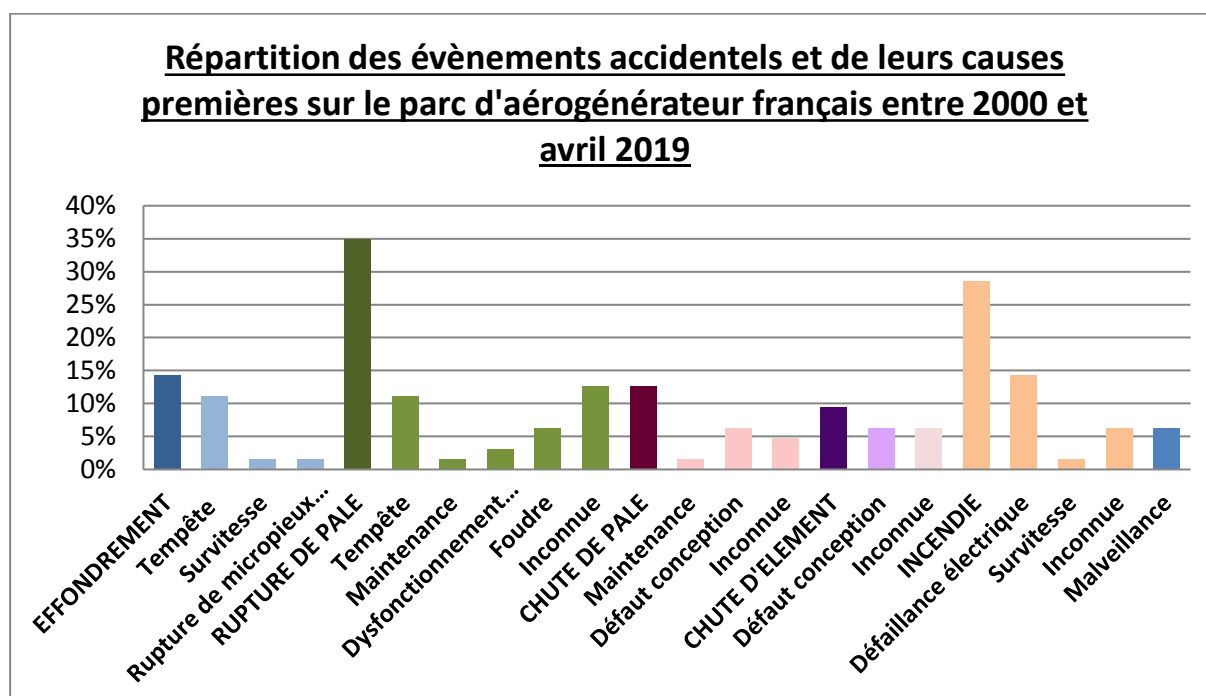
Répartition des évènements accidentels et de leurs causes premières sur le parc d'aérogénérateur français entre 2000 et avril 2019

40%
35%
30%
25%
20%
15%
10%
5%
0%

EFFONDREMENT
Tempête
Survitesse
Rupture de micropieux…
RUPTURE DE PALE
Tempête
Maintenance
Dysfonctionnement…
Foudre
Inconnue
CHUTE DE PALE
Maintenance
Défaut conception
Inconnue
CHUTE D'ELEMENT
Défaut conception
Inconnue
INCENDIE
Défaillance électrique
Survitesse
Inconnue
Malveillance